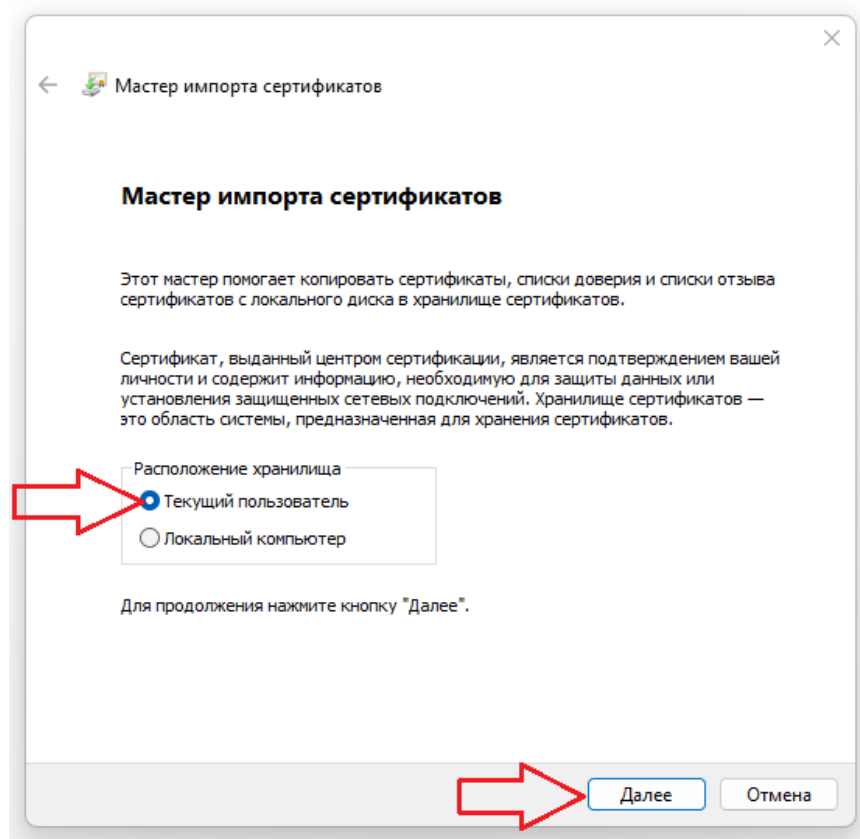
Мастер импорта сертификатов

Мастер импорта сертификатов

Этот мастер помогает копировать сертификаты, списки доверия и списки отзыва сертификатов с локального диска в хранилище сертификатов.

Сертификат, выданный центром сертификации, является подтверждением вашей личности и содержит информацию, необходимую для защиты данных или установления защищенных сетевых подключений. Хранилище сертификатов — это область системы, предназначенная для хранения сертификатов.

Расположение хранилища
Текущий пользователь
Локальный компьютер

Для продолжения нажмите кнопку "Далее".

Далее
Отмена